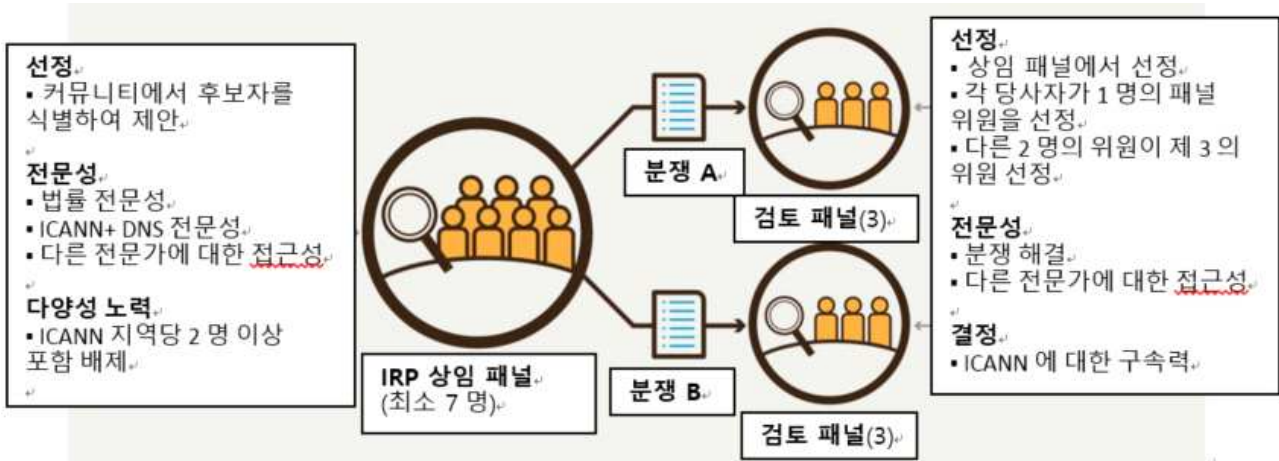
선정
▪ 커뮤니티에서 후보자를 식별하여 제안

전문성
▪ 법률 전문성
▪ ICANN+ DNS 전문성
▪ 다른 전문가에 대한 접근성

다양성 노력
▪ ICANN 지역당 2 명 이상 포함 배제

IRP 상임 패널
(최소 7 명)

분쟁 A

검토 패널(3)

분쟁 B

검토 패널(3)

선정
▪ 상임 패널에서 선정
▪ 각 당사자가 1 명의 패널 위원을 선정
▪ 다른 2 명의 위원이 제 3 의 위원 선정

전문성
▪ 분쟁 해결
▪ 다른 전문가에 대한 접근성

결정
▪ ICANN 에 대한 구속력